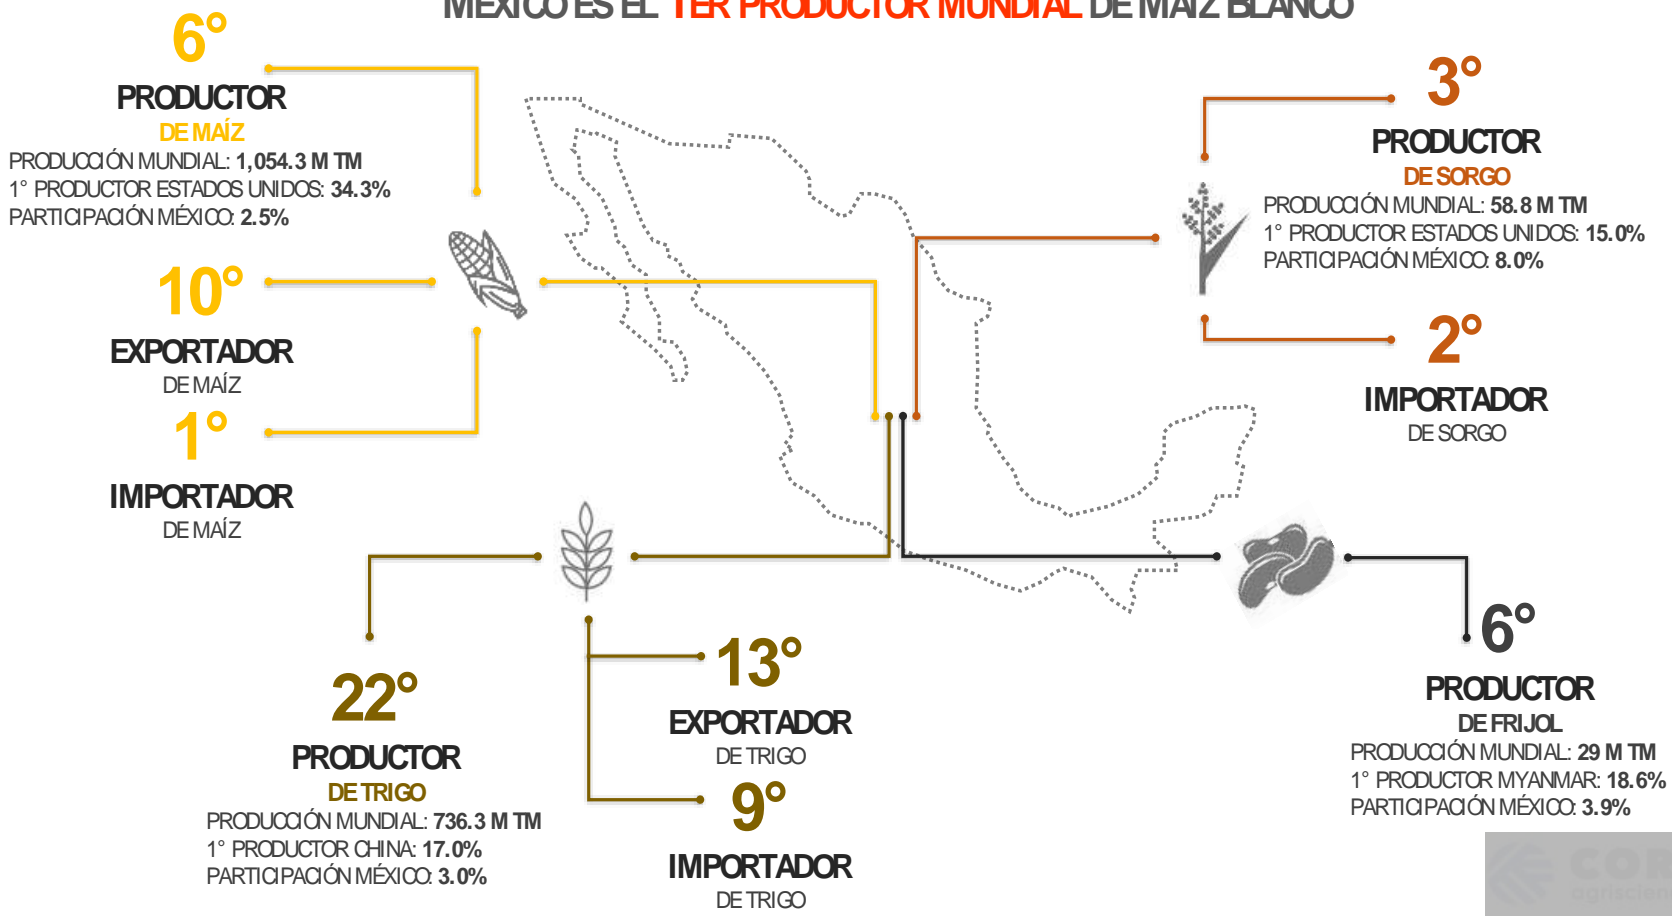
MÉXICO ES EL 1ER PRODUCTOR MUNDIAL DE MAÍZ BLANCO

6°
PRODUCTOR
DE MAÍZ
PRODUCCIÓN MUNDIAL: 1,054.3 M TM
1° PRODUCTOR ESTADOS UNIDOS: 34.3%
PARTICIPACIÓN MÉXICO: 2.5%

10°
EXPORTADOR
DE MAÍZ

1°
IMPORTADOR
DE MAÍZ

3°
PRODUCTOR
DE SORGO
PRODUCIÓN MUNDIAL: 58.8 M TM
1° PRODUCTOR ESTADOS UNIDOS: 15.0%
PARTICIPACIÓN MÉXICO: 8.0%

2°
IMPORTADOR
DE SORGO

22°
PRODUCTOR
DE TRIGO
PRODUCCIÓN MUNDIAL: 736.3 M TM
1° PRODUCTOR CHINA: 17.0%
PARTICIPACIÓN MÉXICO: 3.0%

13°
EXPORTADOR
DE TRIGO

9°
IMPORTADOR
DE TRIGO

6°
PRODUCTOR
DE FRIJOL
PRODUCCIÓN MUNDIAL: 29 M TM
1° PRODUCTOR MYANMAR: 18.6%
PARTICIPACIÓN MÉXICO: 3.9%

COR
agriscien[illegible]